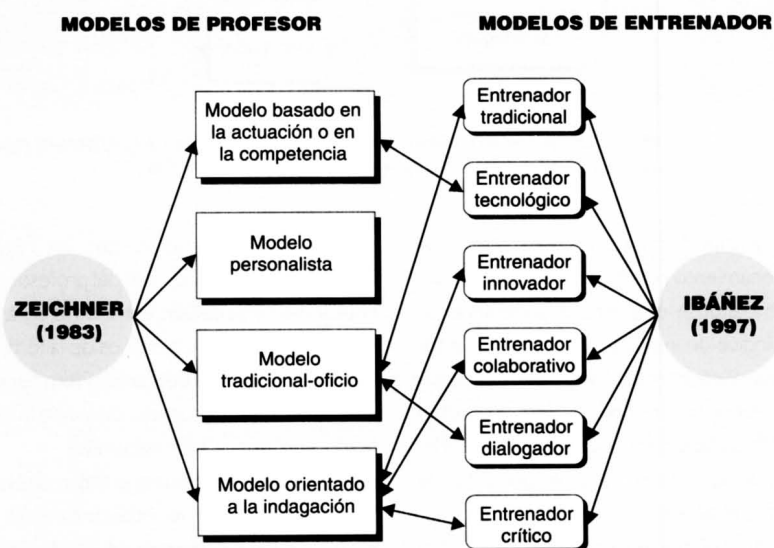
MODELOS DE PROFESOR

MODELOS DE ENTRENADOR

Modelo basado en la actuación o en la competencia

Modelo personalista

Modelo tradicional-oficio

Modelo orientado a la indagación

Entrenador tradicional

Entrenador tecnológico

Entrenador innovador

Entrenador colaborativo

Entrenador dialogador

Entrenador crítico

ZEICHNER (1983)

IBÁÑEZ (1997)